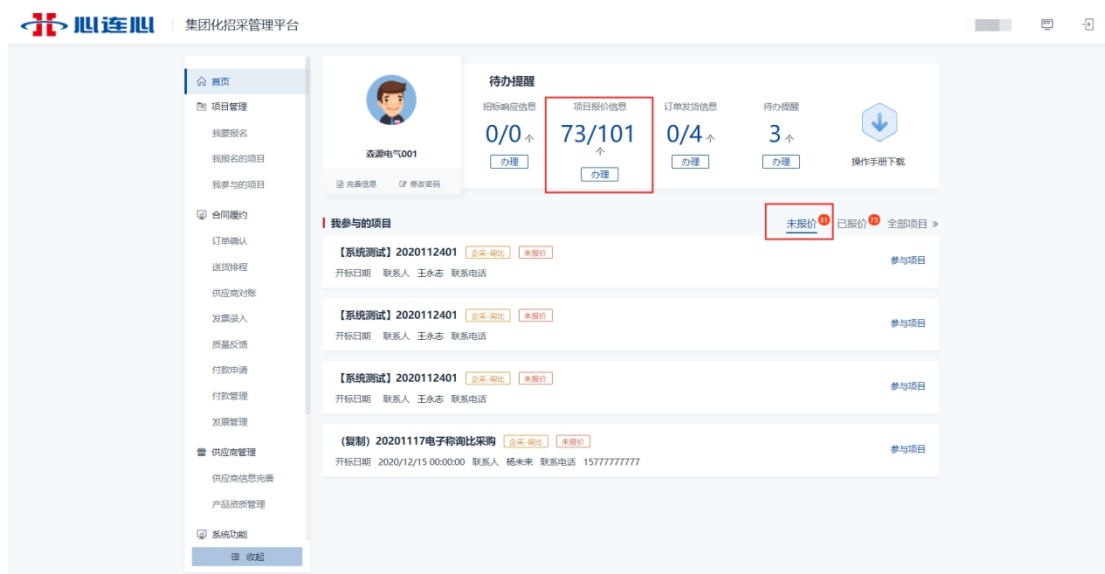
心连心 | 集团化招采管理平台

首页
项目管理
我要报名
我报名的项目
我参与的项目
合同履约
订单确认
送货排程
供应商对账
发票录入
质量反馈
付款申请
付款管理
发票管理
供应商管理
供应商信息完善
产品资质管理
系统功能
收起

森源电气001
完善信息 修改密码

待办提醒
招标响应信息
0/0 个
办理
项目报价信息
73/101 个
办理
订单发货信息
0/4 个
办理
待办提醒
3 个
办理
操作手册下载

我参与的项目
未报价 31 已报价 73 全部项目 »

【系统测试】2020112401 企采-询比 未报价
开标日期 联系人 王永志 联系电话
参与项目

【系统测试】2020112401 企采-询比 未报价
开标日期 联系人 王永志 联系电话
参与项目

【系统测试】2020112401 企采-询比 未报价
开标日期 联系人 王永志 联系电话
参与项目

(复制) 20201117电子称询比采购 企采-询比 未报价
开标日期 2020/12/15 00:00:00 联系人 杨未来 联系电话 15777777777
参与项目